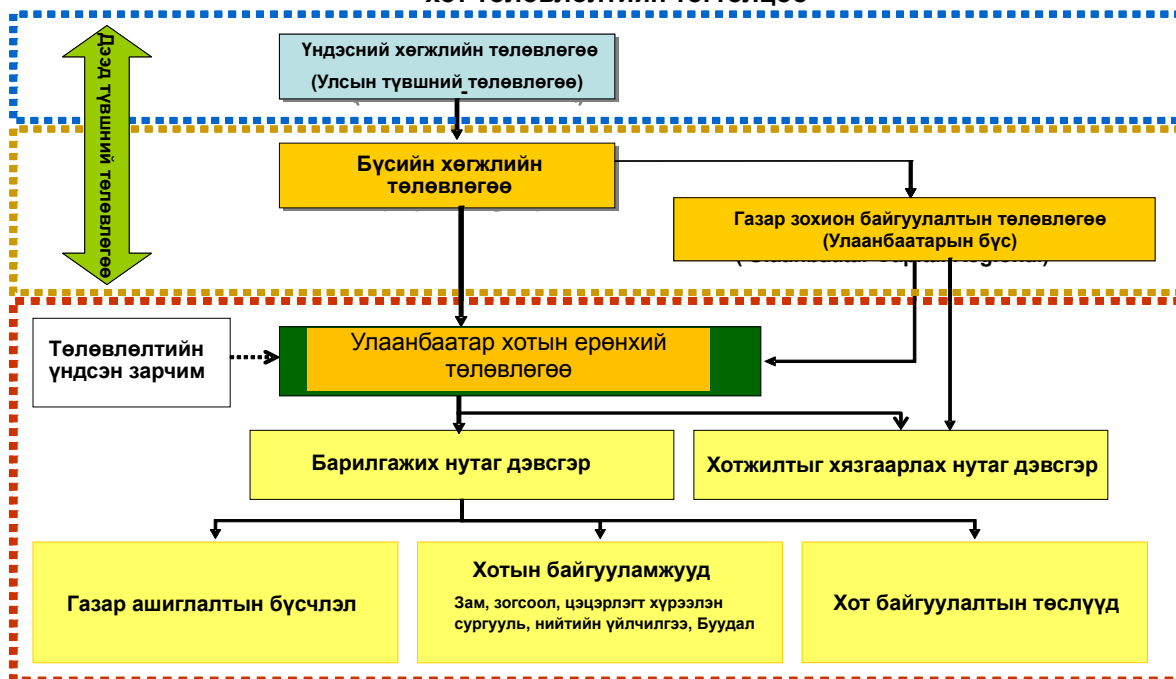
Хот төлөвлөлтийн тогтолцоо

Дээд түвшний төлөвлөгөө

Үндэсний хөгжлийн төлөвлөгөө
(Улсын түвшний төлөвлөгөө)

Бүсийн хөгжлийн төлөвлөгөө

Газар зохион байгуулалтын төлөвлөгөө
(Улаанбаатарын бүс)

Төлөвлөлтийн үндсэн зарчим

Улаанбаатар хотын ерөнхий төлөвлөгөө

Барилгажих нутаг дэвсгэр

Хотжилтыг хязгаарлах нутаг дэвсгэр

Газар ашиглалтын бүсчлэл

Хотын байгууламжууд
Зам, зогсоол, цэцэрлэгт хүрээлэн сургууль, нийтийн үйлчилгээ, Буудал

Хот байгуулалтын төслүүд